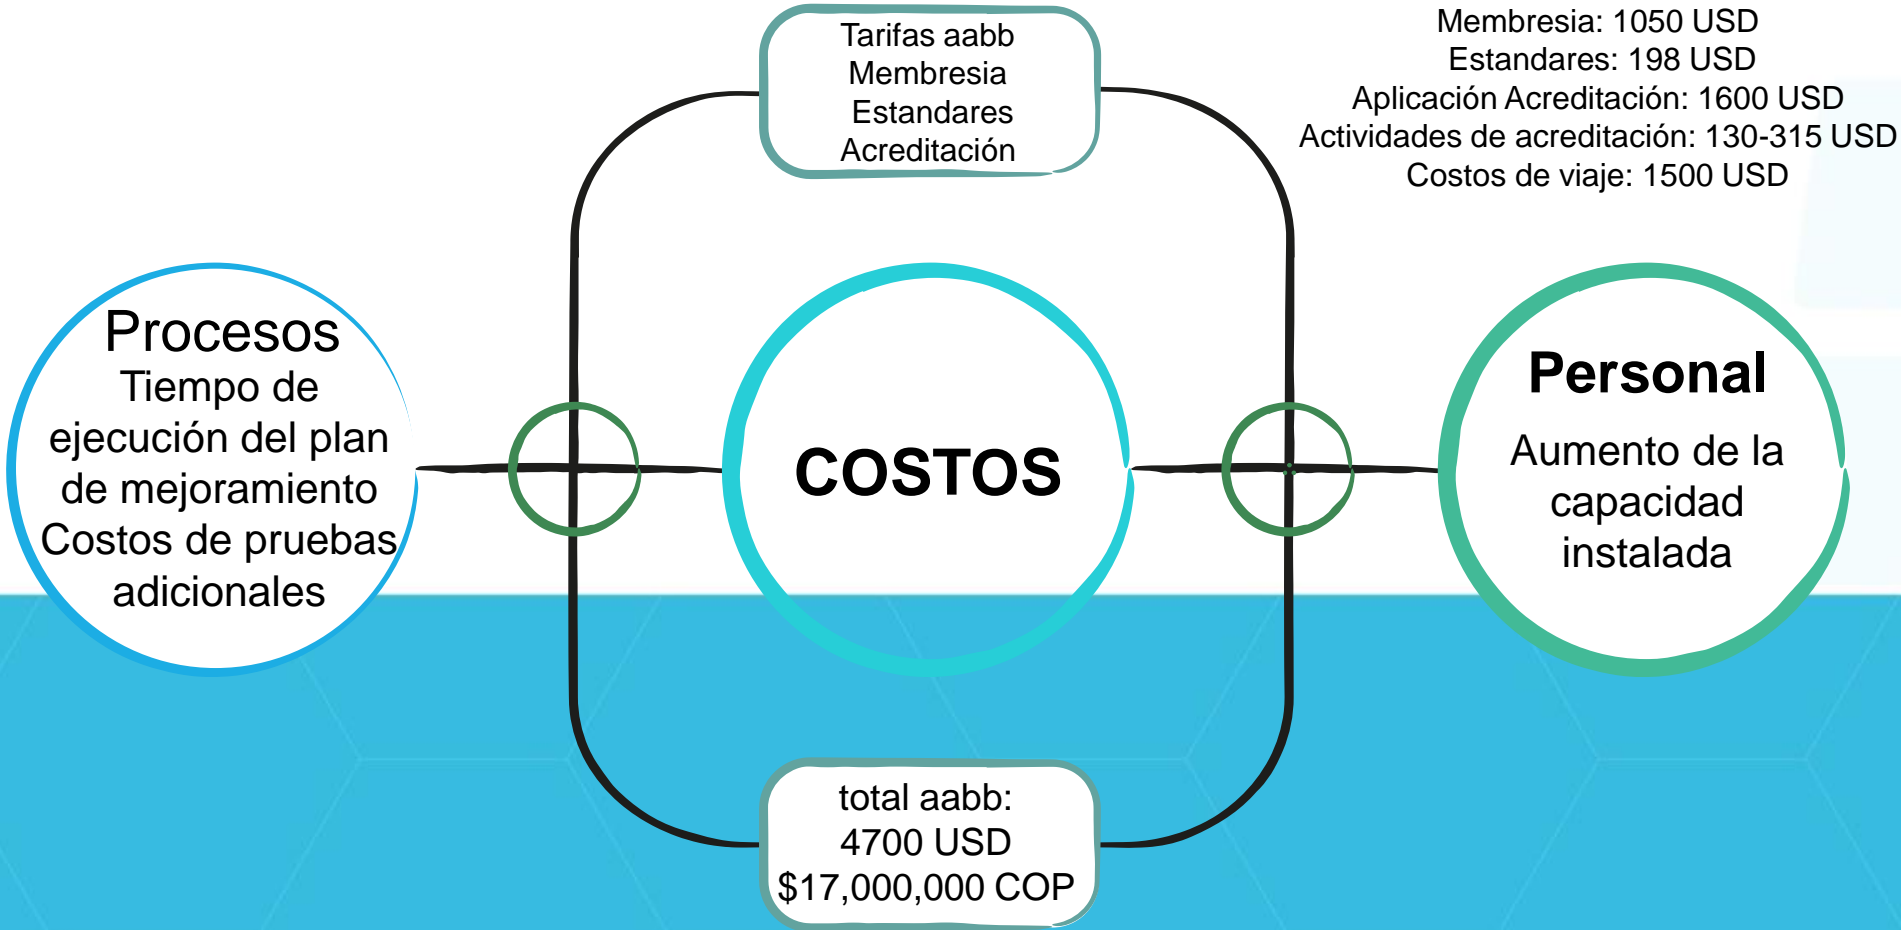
Tarifas aabb
Membresia
Estandares
Acreditación

Membresia: 1050 USD
Estandares: 198 USD
Aplicación Acreditación: 1600 USD
Actividades de acreditación: 130-315 USD
Costos de viaje: 1500 USD

Procesos
Tiempo de ejecución del plan de mejoramiento
Costos de pruebas adicionales

COSTOS

Personal
Aumento de la capacidad instalada

total aabb:
4700 USD
$17,000,000 COP